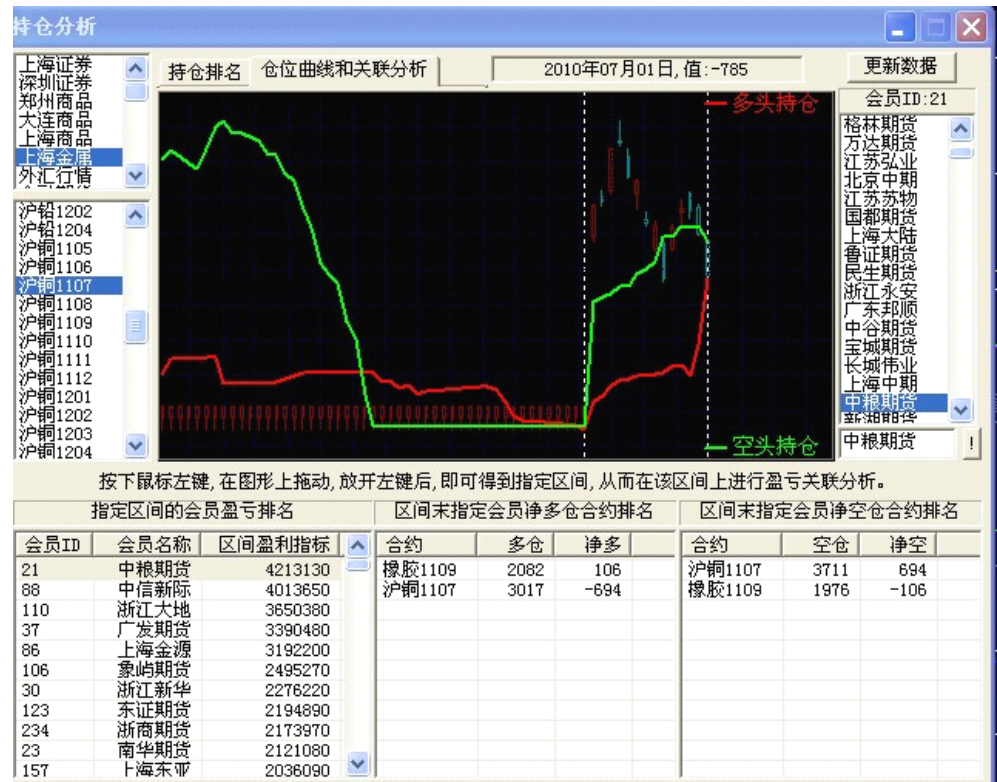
持仓分析

上海证券
深圳证券
郑州商品
大连商品
上海商品
上海金属
外汇行情

沪铅1202
沪铅1204
沪铜1105
沪铜1106
沪铜1107
沪铜1108
沪铜1109
沪铜1110
沪铜1111
沪铜1112
沪铜1201
沪铜1202
沪铜1203
沪铜1204

持仓排名 | 仓位曲线和关联分析

2010年07月01日, 值:-785

更新数据

多头持仓
空头持仓

会员ID:21

格林期货
万达期货
江苏弘业
北京中期
江苏苏物
国都期货
上海大陆
鲁证期货
民生期货
浙江永安
广东邦顺
中谷期货
宝城期货
长城伟业
上海中期
中粮期货
新湖期货

中粮期货
!

按下鼠标左键, 在图形上拖动, 放开左键后, 即可得到指定区间, 从而在该区间上进行盈亏关联分析。

指定区间的会员盈亏排名

| 会员ID | 会员名称 | 区间盈利指标 |
|---|---|---|
| 21 | 中粮期货 | 4213130 |
| 88 | 中信新际 | 4013650 |
| 110 | 浙江大地 | 3650380 |
| 37 | 广发期货 | 3390480 |
| 86 | 上海金源 | 3192200 |
| 106 | 象屿期货 | 2495270 |
| 30 | 浙江新华 | 2276220 |
| 123 | 东证期货 | 2194890 |
| 234 | 浙商期货 | 2173970 |
| 23 | 南华期货 | 2121080 |
| 157 | 上海东亚 | 2036090 |

区间末指定会员净多仓合约排名

| 合约 | 多仓 | 净多 |
|---|---|---|
| 橡胶1109 | 2082 | 106 |
| 沪铜1107 | 3017 | -694 |

区间末指定会员净空仓合约排名

| 合约 | 空仓 | 净空 |
|---|---|---|
| 沪铜1107 | 3711 | 694 |
| 橡胶1109 | 1976 | -106 |